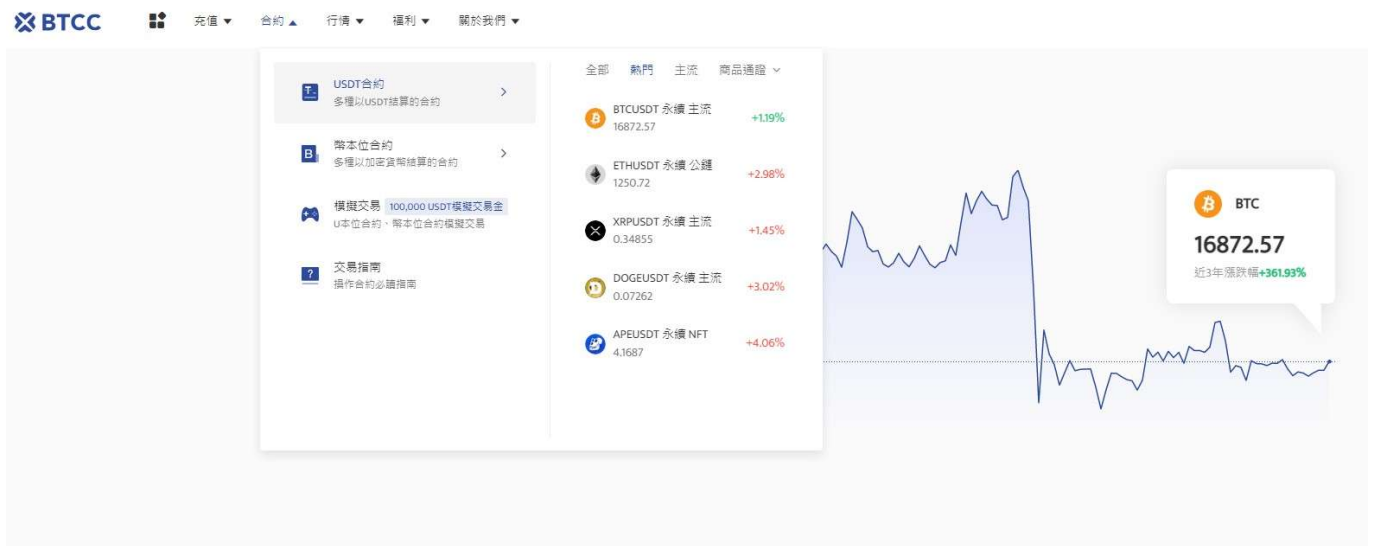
BTCC 充值 ▾ 合約 ▴ 行情 ▾ 福利 ▾ 關於我們 ▾

USDT合約
多種以USDT結算的合約

幣本位合約
多種以加密貨幣結算的合約

模擬交易 100,000 USDT模擬交易金
U本位合約、幣本位合約模擬交易

交易指南
操作合約必讀指南

全部 熱門 主流 商品通證

BTCUSDT 永續 主流
16872.57
+1.19%

ETHUSDT 永續 公鏈
1250.72
+2.98%

XRPUSDT 永續 主流
0.34855
+1.45%

DOGEUSDT 永續 主流
0.07262
+3.02%

APEUSDT 永續 NFT
4.1687
+4.06%

BTC
16872.57
近3年漲跌幅+361.93%